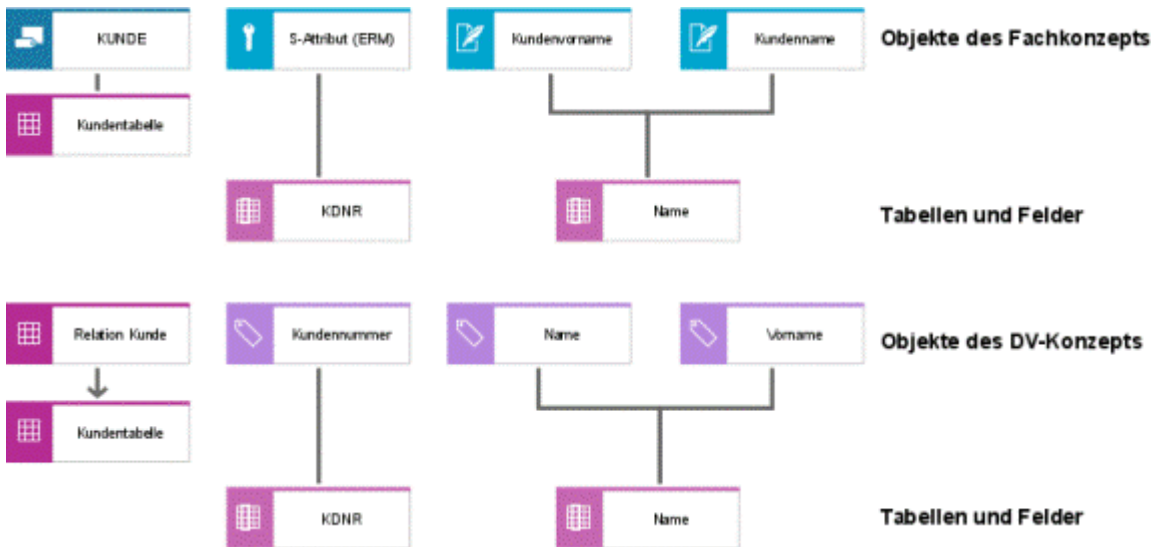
KUNDE

Kundentabelle

S-Attribut (ERM)

KDNR

Kundenvorname

Kundenname

Name

Objekte des Fachkonzepts

Tabellen und Felder

Relation Kunde

Kundentabelle

Kundennummer

KDNR

Name

Vorname

Name

Objekte des DV-Konzepts

Tabellen und Felder